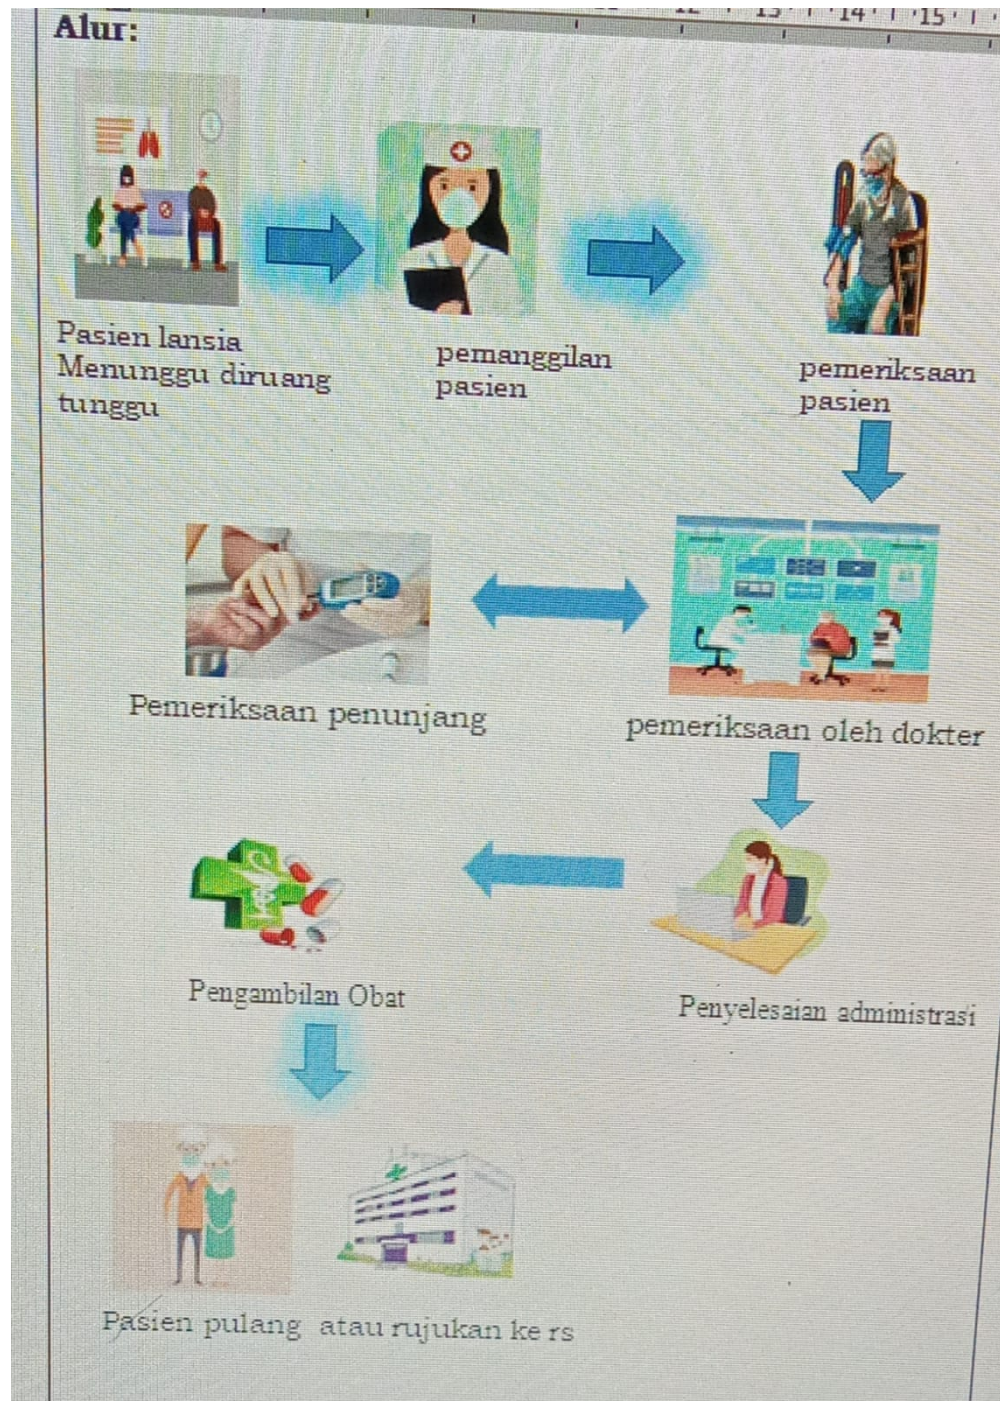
Alur:

Pasien lansia Menunggu diruang tunggu

pemanggilan pasien

pemeriksaan pasien

Pemeriksaan penunjang

pemeriksaan oleh dokter

Pengambilan Obat

Penyelesaian administrasi

Pasien pulang atau rujukan ke rs